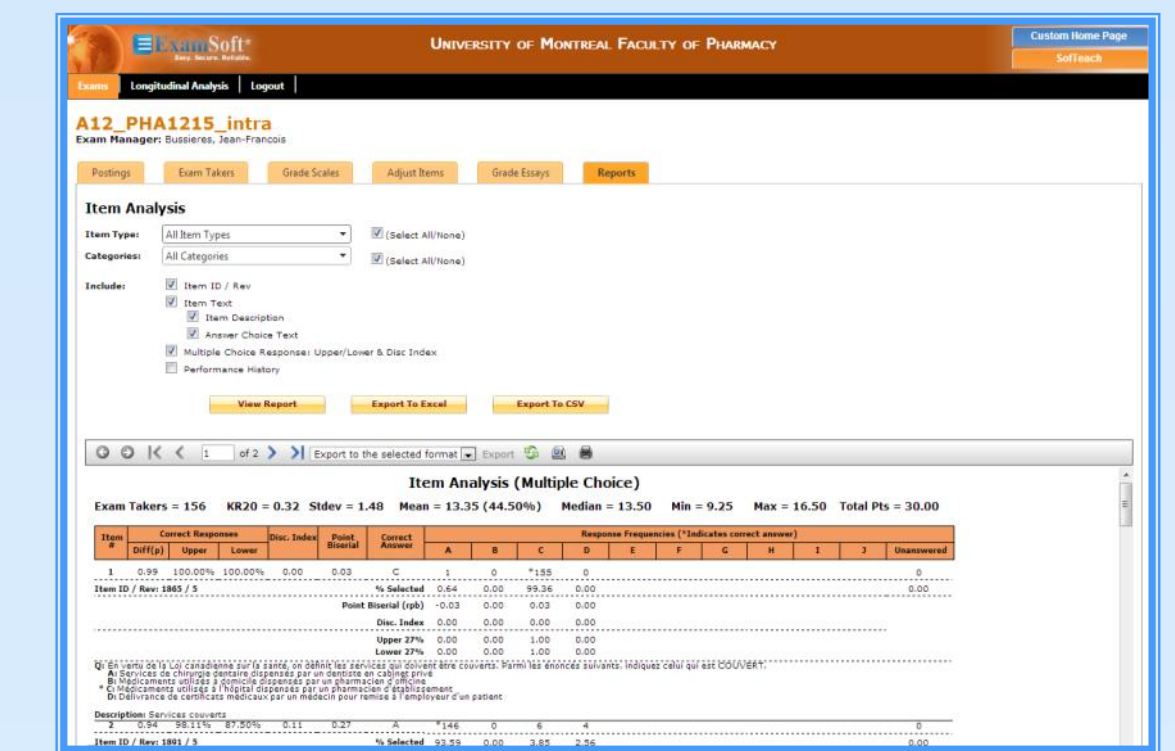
ExamSoft
Easy. Secure. Reliable.

UNIVERSITY OF MONTREAL FACULTY OF PHARMACY

Custom Home Page
SofTeach

Exams | Longitudinal Analysis | Logout

A12_PHA1215_intra
Exam Manager: Bussieres, Jean-Francois

Postings | Exam Takers | Grade Scales | Adjust Items | Grade Essays | Reports

Item Analysis

Item Type: All Item Types (Select All/None)
Categories: All Categories (Select All/None)

Include: Item ID / Rev
Item Text
Item Description
Answer Choice Text
Multiple Choice Response: Upper/Lower & Disc Index
Performance History

View Report | Export To Excel | Export To CSV

1 of 2 | Export to the selected format | Export

Item Analysis (Multiple Choice)

Exam Takers = 156 KR20 = 0.32 Stdev = 1.48 Mean = 13.35 (44.50%) Median = 13.50 Min = 9.25 Max = 16.50 Total Pts = 30.00

| Item # | Correct Responses Diff(p) | Upper | Lower | Disc. Index | Point Biserial | Correct Answer | A | B | C | D | E | F | G | H | I | J | Unanswered |
|---|---|---|---|---|---|---|---|---|---|---|---|---|---|---|---|---|---|
| 1 | 0.99 | 100.00% | 100.00% | 0.00 | 0.03 | C | 1 | 0 | *155 | 0 | | | | | | | 0 |
| Item ID / Rev: 1865 / 5 | | | | | | % Selected | 0.64 | 0.00 | 99.36 | 0.00 | | | | | | | 0.00 |
| | | | | | | Point Biserial (rpb) | -0.03 | 0.00 | 0.03 | 0.00 | | | | | | | |
| | | | | | | Disc. Index | 0.00 | 0.00 | 0.00 | 0.00 | | | | | | | |
| | | | | | | Upper 27% | 0.00 | 0.00 | 1.00 | 0.00 | | | | | | | |
| | | | | | | Lower 27% | 0.00 | 0.00 | 1.00 | 0.00 | | | | | | | |

Q: En vertu de la Loi canadienne sur la santé, on définit les services qui doivent être couverts. Parmi les énoncés suivants, indiquez celui qui est COUVERT.
A: Services de chirurgie dentaire dispensés par un dentiste en cabinet privé
B: Médicaments utilisés à domicile dispensés par un pharmacien d'officine
* C: Médicaments utilisés à l'hôpital dispensés par un pharmacien d'établissement
D: Délivrance de certificats médicaux par un médecin pour remise à l'employeur d'un patient

Description: Services couverts

| 2 | 0.94 | 98.11% | 87.50% | 0.11 | 0.27 | A | *146 | 0 | 6 | 4 | | | | | | | 0 |
|---|---|---|---|---|---|---|---|---|---|---|---|---|---|---|---|---|---|
| Item ID / Rev: 1891 / 5 | | | | | | % Selected | 93.59 | 0.00 | 3.85 | 2.56 | | | | | | | 0.00 |